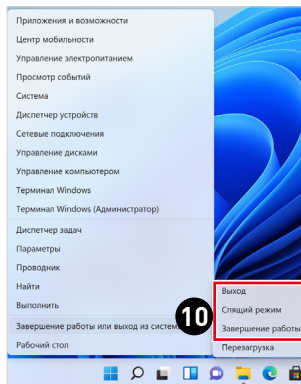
Приложения и возможности
Центр мобильности
Управление электропитанием
Просмотр событий
Система
Диспетчер устройств
Сетевые подключения
Управление дисками
Управление компьютером
Терминал Windows
Терминал Windows (Администратор)
Диспетчер задач
Параметры
Проводник
Найти
Выполнить
Завершение работы или выход из систем
Рабочий стол

Выход
Спящий режим
Завершение работы
Перезагрузка

10